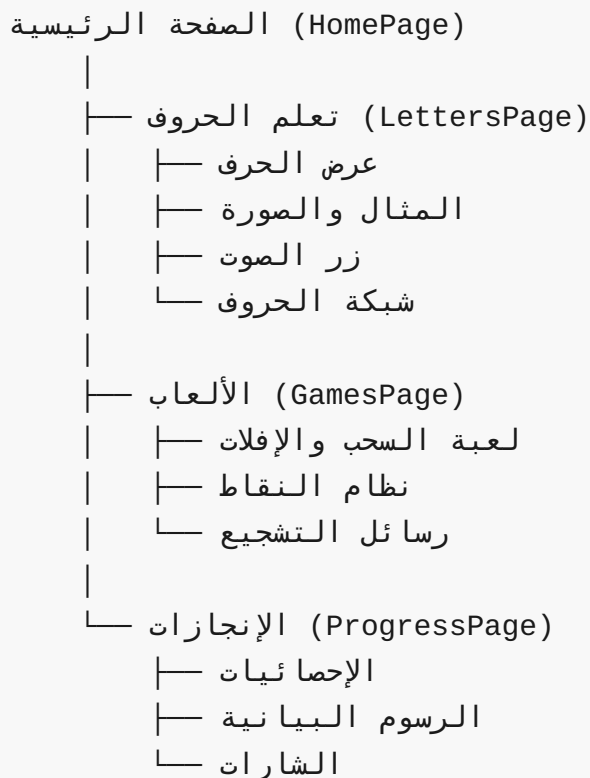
الصفحة الرئيسية (HomePage)
│
├── تعلم الحروف (LettersPage)
│   ├── عرض الحرف
│   ├── المثال والصورة
│   ├── زر الصوت
│   └── شبكة الحروف
│
├── الألعاب (GamesPage)
│   ├── لعبة السحب والإفلات
│   ├── نظام النقاط
│   └── رسائل التشجيع
│
└── الإنجازات (ProgressPage)
    ├── الإحصائيات
    ├── الرسوم البيانية
    └── الشارات